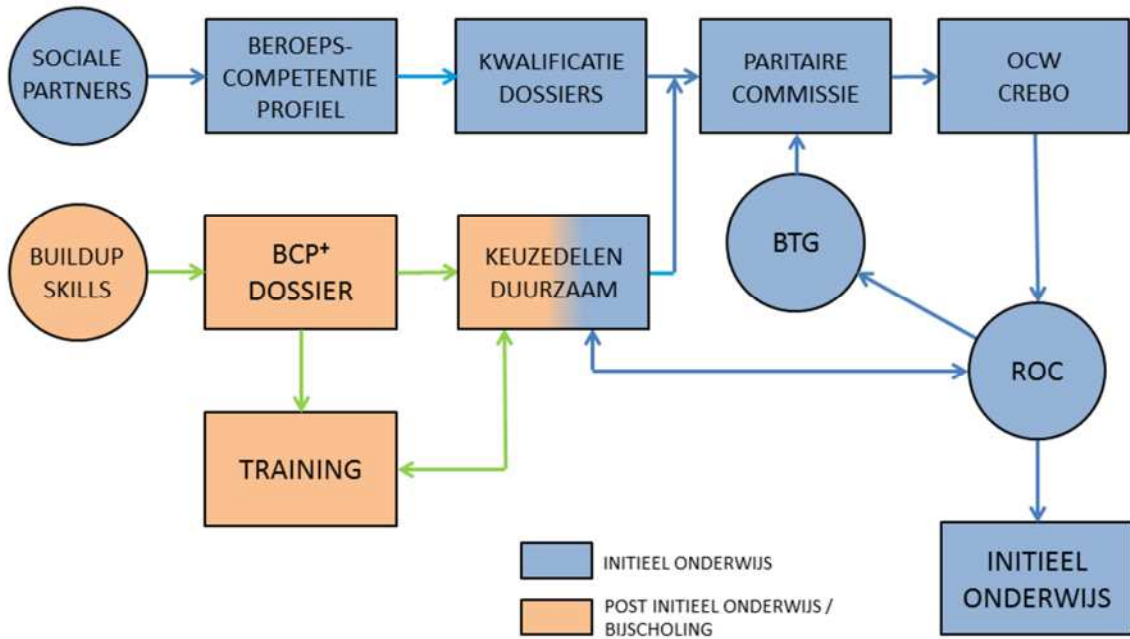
SOCIALE PARTNERS

BEROEPS-COMPETENTIE PROFIEL

KWALIFICATIE DOSSIERS

PARITAIRE COMMISSIE

OCW CREBO

BUILDUP SKILLS

BCP$^{+}$ DOSSIER

KEUZEDELEN DUURZAAM

BTG

ROC

TRAINING

INITIEEL ONDERWIJS

INITIEEL ONDERWIJS

POST INITIEEL ONDERWIJS / BIJSCHOLING